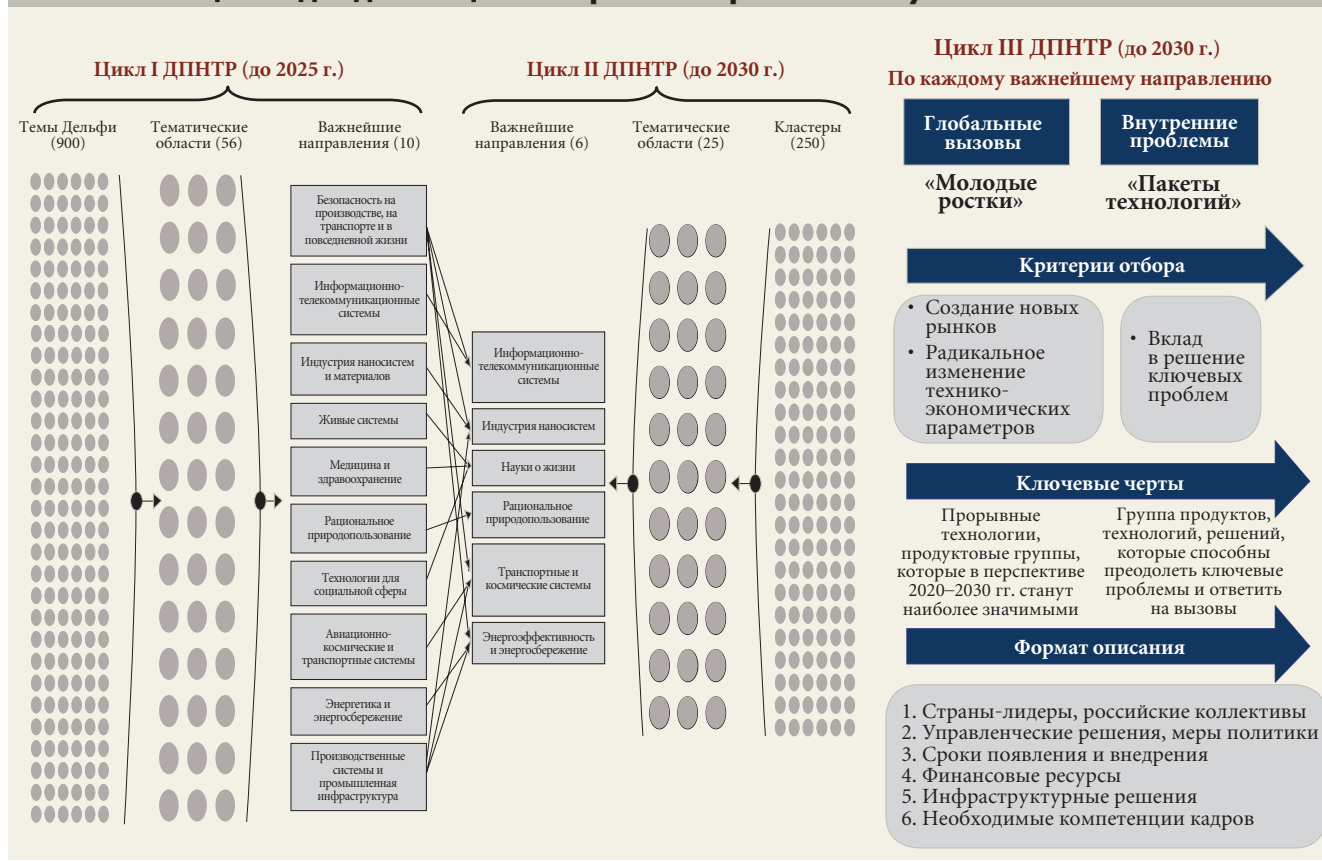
Цикл I ДПНТР (до 2025 г.)

Темы Дельфи (900)

Тематические области (56)

Важнейшие направления (10)

Безопасность на производстве, на транспорте и в повседневной жизни

Информационно-телекоммуникационные системы

Индустрия наносистем и материалов

Живые системы

Медицина и здравоохранение

Рациональное природопользование

Технологии для социальной сферы

Авиационно-космические и транспортные системы

Энергетика и энергосбережение

Производственные системы и промышленная инфраструктура

Цикл II ДПНТР (до 2030 г.)

Важнейшие направления (6)

Тематические области (25)

Кластеры (250)

Информационно-телекоммуникационные системы

Индустрия наносистем

Науки о жизни

Рациональное природопользование

Транспортные и космические системы

Энергоэффективность и энергосбережение

Цикл III ДПНТР (до 2030 г.)

По каждому важнейшему направлению

Глобальные вызовы

Внутренние проблемы

«Молодые ростки»

«Пакеты технологий»

Критерии отбора

• Создание новых рынков
• Радикальное изменение технико-экономических параметров

• Вклад в решение ключевых проблем

Ключевые черты

Прорывные технологии, продуктовые группы, которые в перспективе 2020–2030 гг. станут наиболее значимыми

Группа продуктов, технологий, решений, которые способны преодолеть ключевые проблемы и ответить на вызовы

Формат описания

1. Страны-лидеры, российские коллективы
2. Управленческие решения, меры политики
3. Сроки появления и внедрения
4. Финансовые ресурсы
5. Инфраструктурные решения
6. Необходимые компетенции кадров